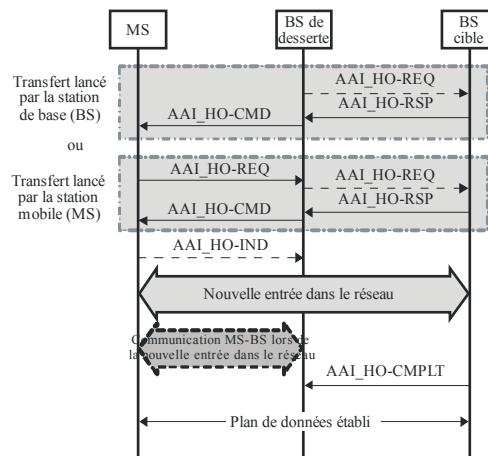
MS

BS de desserte

BS cible

Transfert lancé par la station de base (BS)

AAI_HO-REQ

AAI_HO-RSP

AAI_HO-CMD

ou

Transfert lancé par la station mobile (MS)

AAI_HO-REQ

AAI_HO-REQ

AAI_HO-RSP

AAI_HO-CMD

AAI_HO-IND

Nouvelle entrée dans le réseau

Communication MS-BS lors de la nouvelle entrée dans le réseau

AAI_HO-CMPLT

Plan de données établi